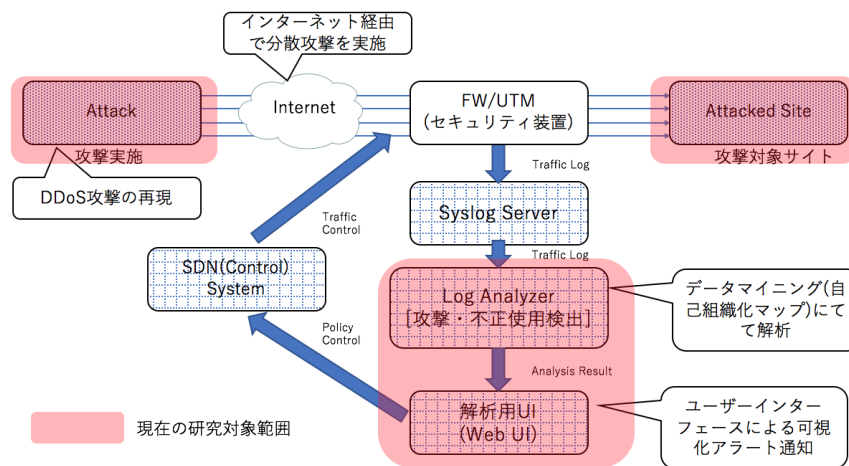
インターネット経由で分散攻撃を実施

Attack

攻撃実施

DDoS攻撃の再現

Internet

FW/UTM
(セキュリティ装置)

Attacked Site

攻撃対象サイト

Traffic Log

Syslog Server

Traffic Log

Traffic Control

SDN(Control) System

Log Analyzer
[攻撃・不正使用検出]

データマイニング(自己組織化マップ)にて解析

Policy Control

Analysis Result

解析用UI
(Web UI)

ユーザーインターフェースによる可視化アラート通知

現在の研究対象範囲